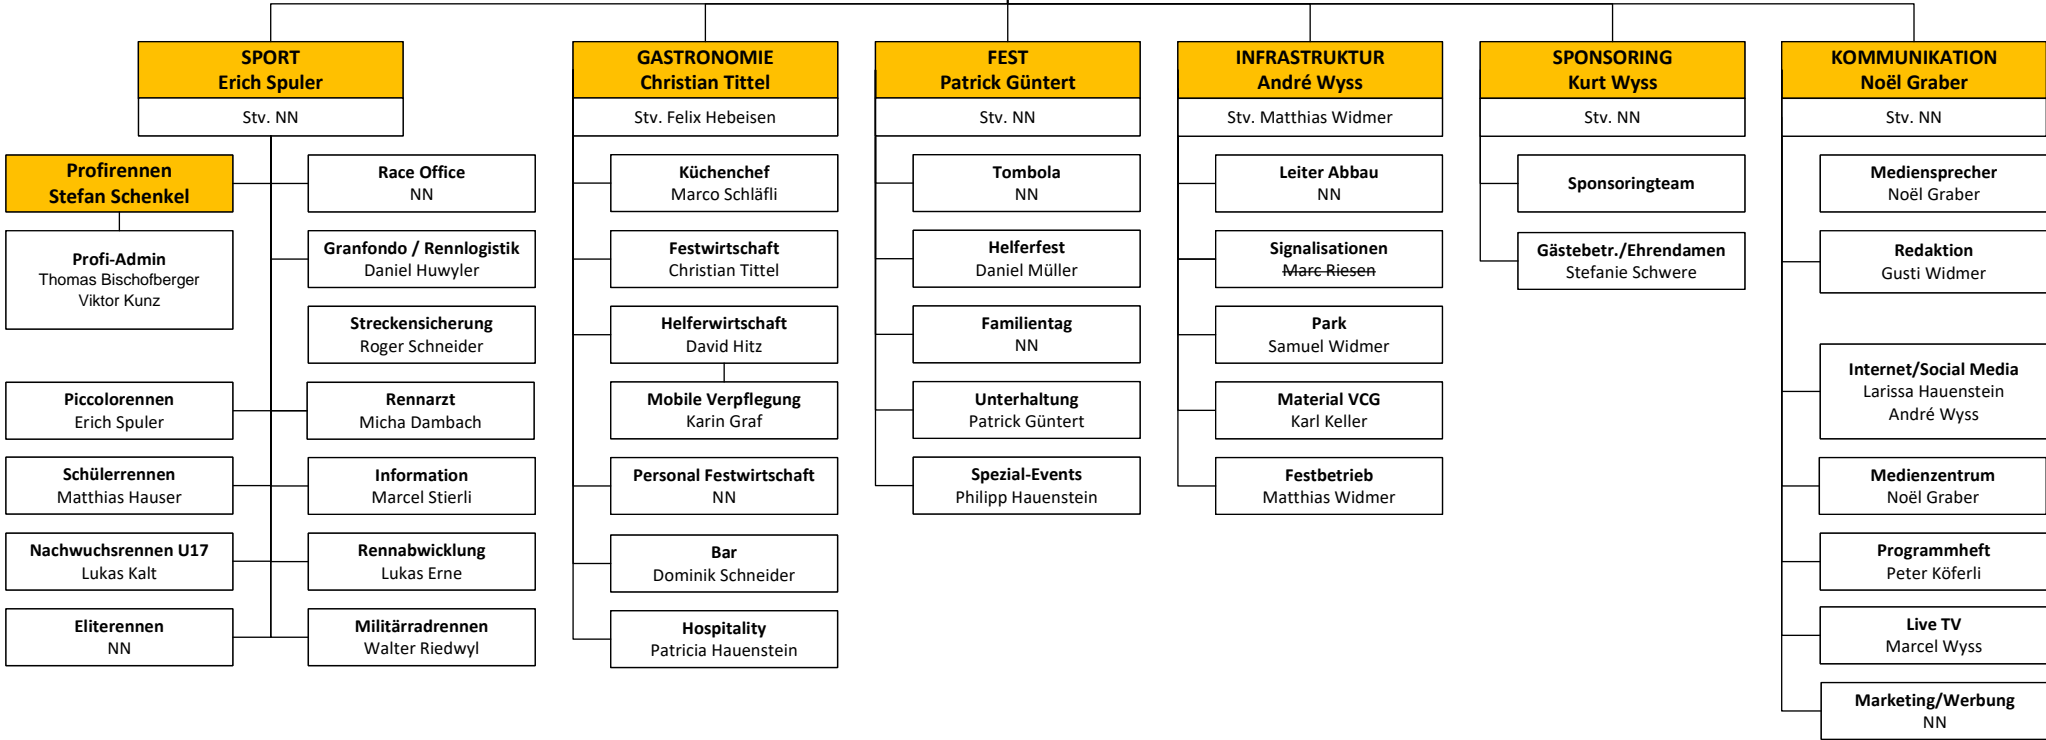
SPORT
Erich Spuler
Stv. NN

Profirennen
Stefan Schenkel

Profi-Admin
Thomas Bischofberger
Viktor Kunz

Piccolorennen
Erich Spuler

Schülerrennen
Matthias Hauser

Nachwuchsrennen U17
Lukas Kalt

Eliterennen
NN

Race Office
NN

Granfondo / Rennlogistik
Daniel Huwyler

Streckensicherung
Roger Schneider

Rennarzt
Micha Dambach

Information
Marcel Stierli

Rennabwicklung
Lukas Erne

Militärradrennen
Walter Riedwyl

GASTRONOMIE
Christian Tittel
Stv. Felix Hebeisen

Küchenchef
Marco Schläfli

Festwirtschaft
Christian Tittel

Helferwirtschaft
David Hitz

Mobile Verpflegung
Karin Graf

Personal Festwirtschaft
NN

Bar
Dominik Schneider

Hospitality
Patricia Hauenstein

FEST
Patrick Güntert
Stv. NN

Tombola
NN

Helferfest
Daniel Müller

Familientag
NN

Unterhaltung
Patrick Güntert

Spezial-Events
Philipp Hauenstein

INFRASTRUKTUR
André Wyss
Stv. Matthias Widmer

Leiter Abbau
NN

Signalisationen
~~Marc Riesen~~

Park
Samuel Widmer

Material VCG
Karl Keller

Festbetrieb
Matthias Widmer

SPONSORING
Kurt Wyss
Stv. NN

Sponsoringteam

Gästebetr./Ehrendamen
Stefanie Schwere

KOMMUNIKATION
Noël Graber
Stv. NN

Mediensprecher
Noël Graber

Redaktion
Gusti Widmer

Internet/Social Media
Larissa Hauenstein
André Wyss

Medienzentrum
Noël Graber

Programmheft
Peter Köferli

Live TV
Marcel Wyss

Marketing/Werbung
NN